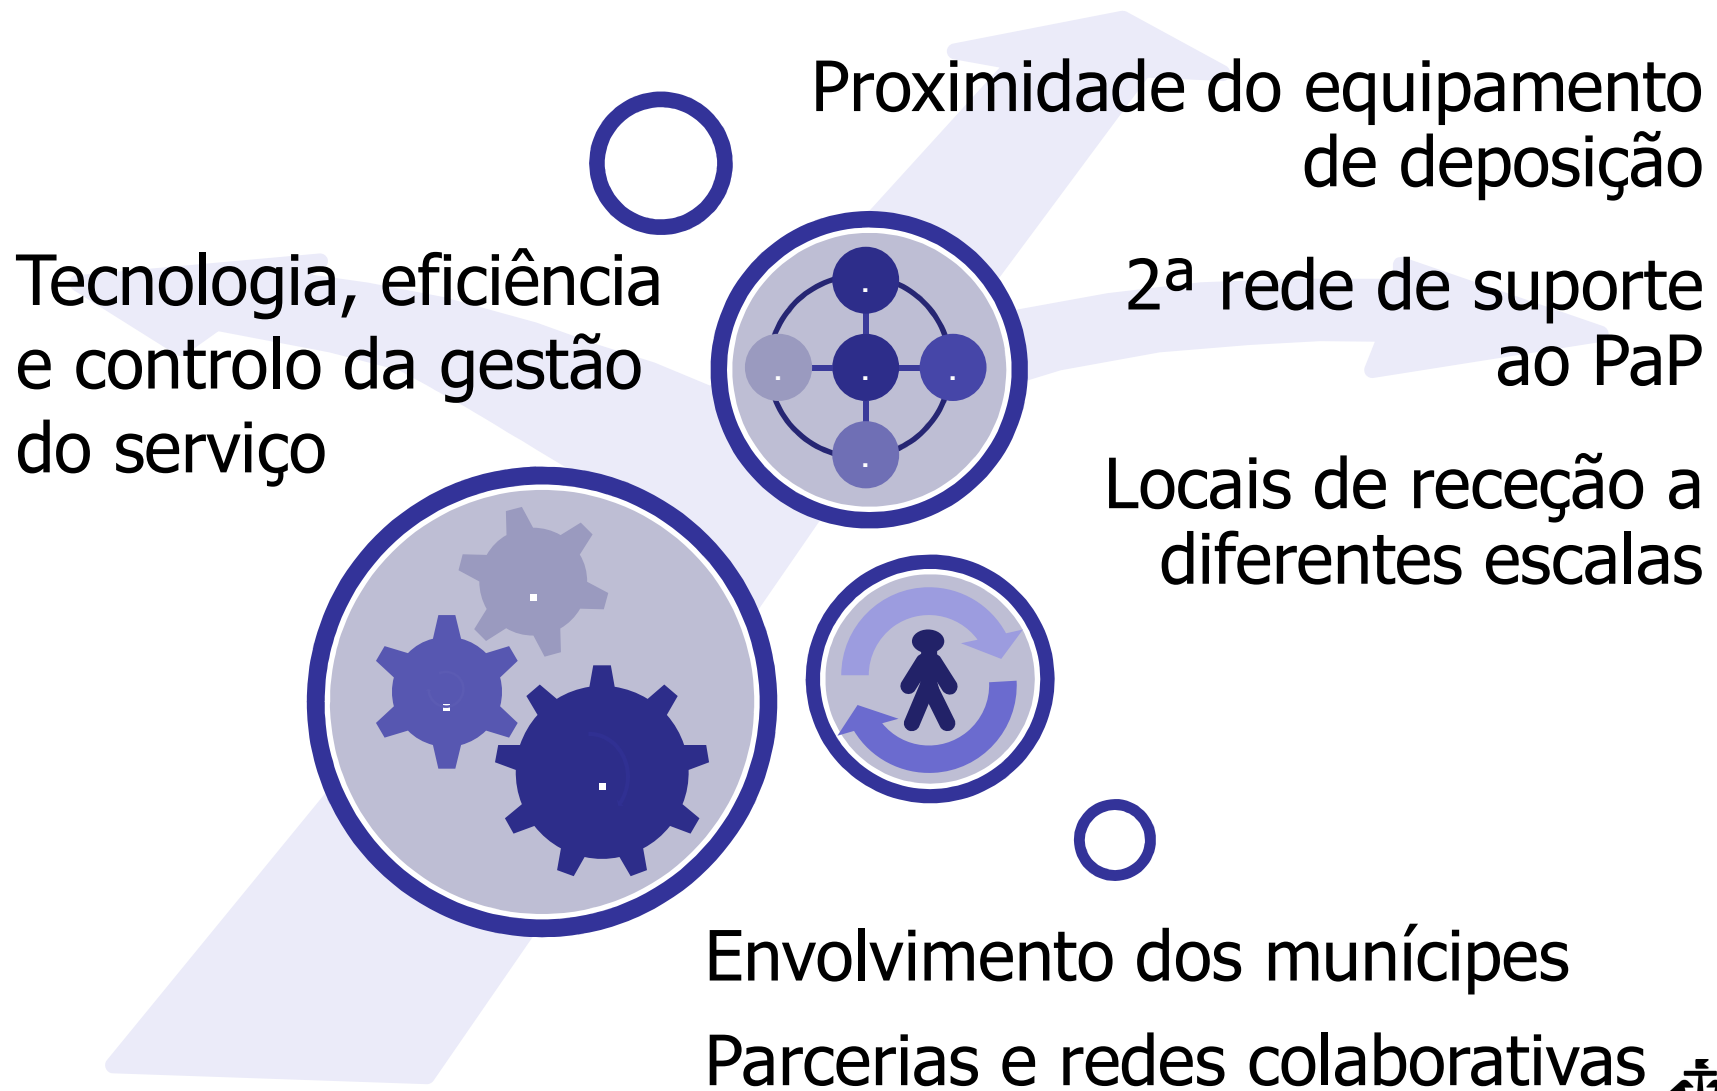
Proximidade do equipamento de deposição

2ª rede de suporte ao PaP

Locais de receção a diferentes escalas

Tecnologia, eficiência e controlo da gestão do serviço

Envolvimento dos munícipes

Parcerias e redes colaborativas